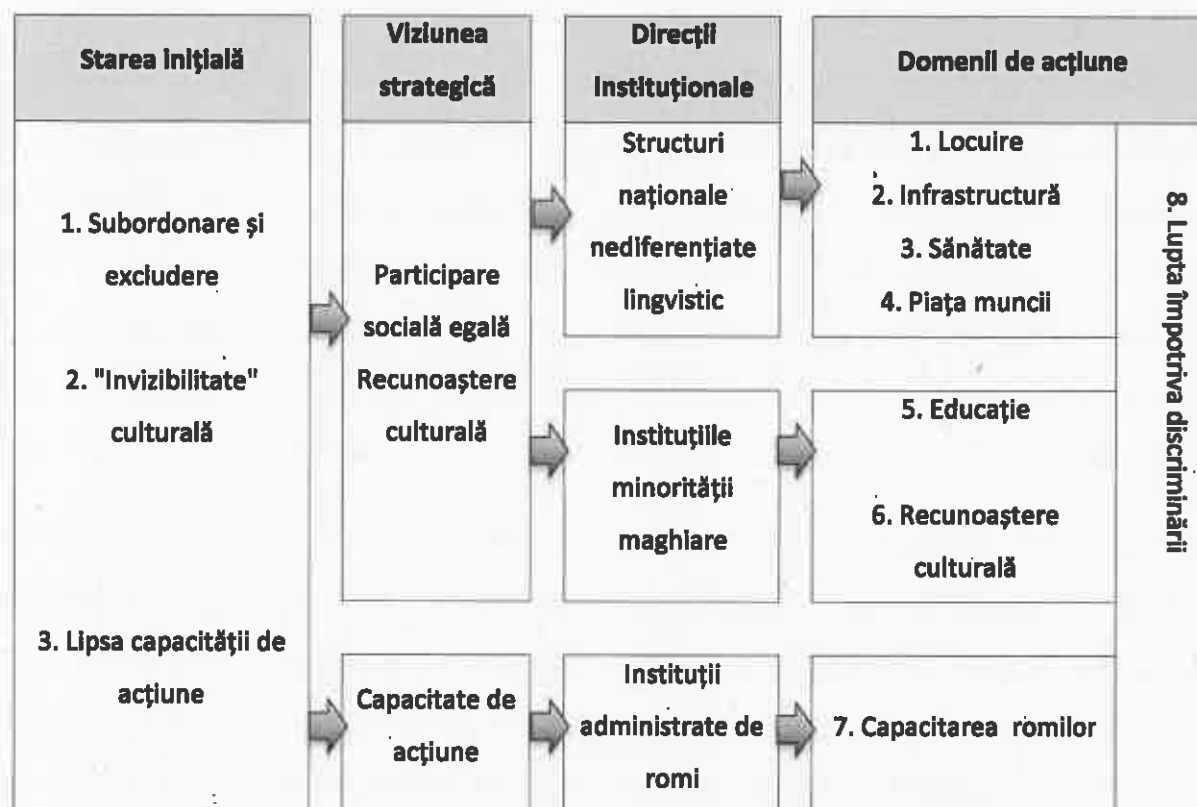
Starea inițială

Viziunea strategică

Direcții instituționale

Domenii de acțiune

1. Subordonare și excludere

2. "Invizibilitate" culturală

3. Lipsa capacității de acțiune

Participare socială egală
Recunoaștere culturală

Capacitate de acțiune

Structuri naționale nediferențiate lingvistic

Instituțiile minorității maghiare

Instituții administrate de romi

1. Locuire
2. Infrastructură
3. Sănătate
4. Piața muncii

5. Educație

6. Recunoaștere culturală

7. Capacitarea romilor

8. Lupta împotriva discriminării